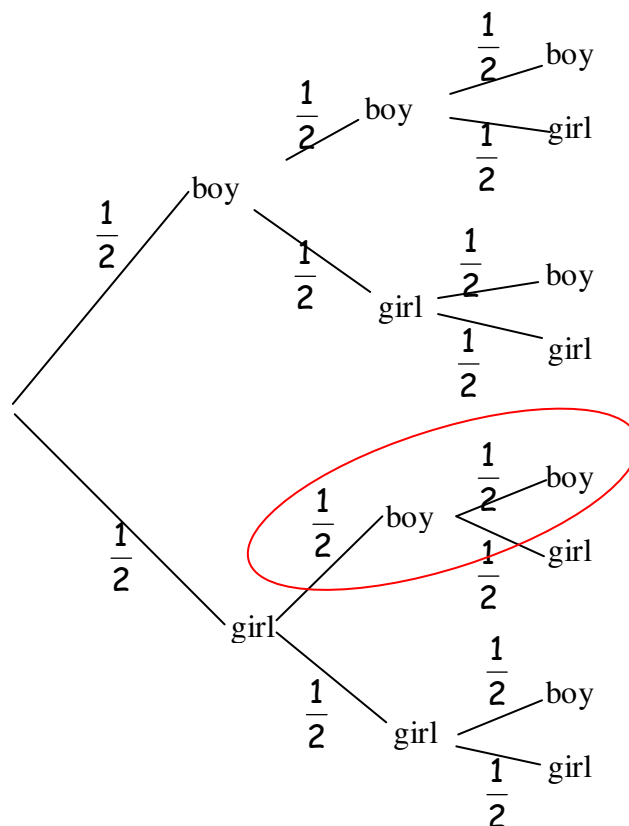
$\frac{1}{2}$ boy
$\frac{1}{2}$ boy
$\frac{1}{2}$ boy
$\frac{1}{2}$ girl
$\frac{1}{2}$ girl
$\frac{1}{2}$ boy
$\frac{1}{2}$ girl
$\frac{1}{2}$ girl
$\frac{1}{2}$ boy
$\frac{1}{2}$ boy
$\frac{1}{2}$ girl
$\frac{1}{2}$ girl
$\frac{1}{2}$ boy
$\frac{1}{2}$ girl